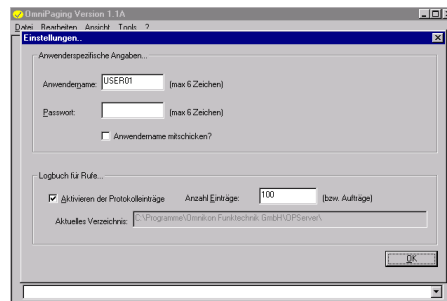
OmniPaging Version 1.1A

Datei Bearbeiten Ansicht Tools ?

Einstellungen..

Anwenderspezifische Angaben...

Anwendername: USER01 (max 6 Zeichen)

Passwort: (max 6 Zeichen)

Anwendername mitschicken?

Logbuch für Rufe...

Aktivieren der Protokolleinträge Anzahl Einträge: 100 (bzw. Aufträge)

Aktuelles Verzeichnis: C:\Programme\Omnikon Funktechnik GmbH\OPServer\

OK